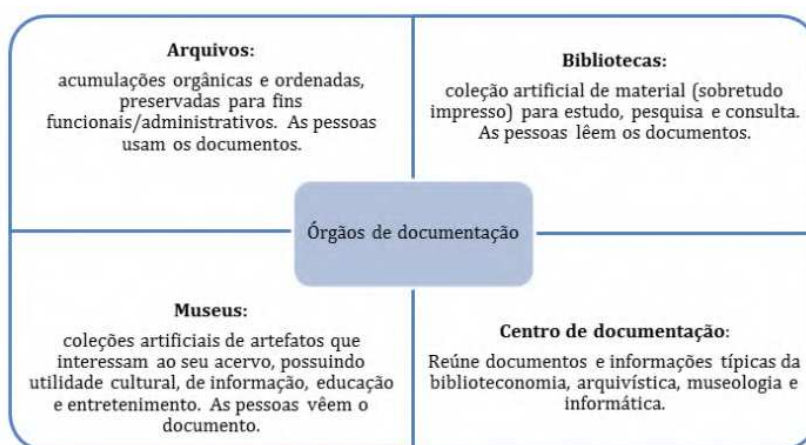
**Arquivos:**
acumulações orgânicas e ordenadas, preservadas para fins funcionais/administrativos. As pessoas usam os documentos.

**Bibliotecas:**
coleção artificial de material (sobretudo impresso) para estudo, pesquisa e consulta. As pessoas lêem os documentos.

Órgãos de documentação

**Museus:**
coleções artificiais de artefatos que interessam ao seu acervo, possuindo utilidade cultural, de informação, educação e entretenimento. As pessoas vêem o documento.

**Centro de documentação:**
Reúne documentos e informações típicas da biblioteconomia, arquivística, museologia e informática.